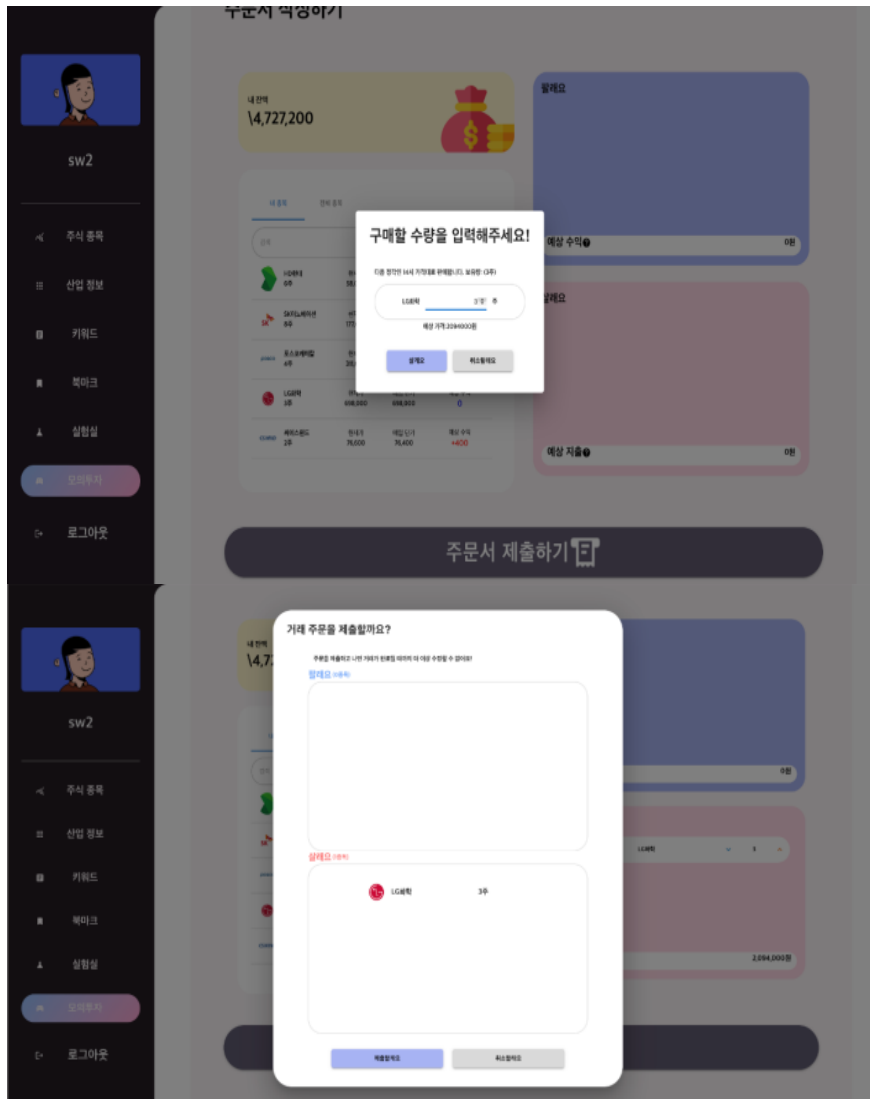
주문서 작성하기

sw2

주식 종목

산업 정보

키워드

북마크

실험실

모의투자

로그아웃

내 잔액
\4,727,200

팔래요

예상 수익 0원

살래요

예상 지출 0원

내 종목 전체 종목

LG에너 6주

SK이노베이션 8주

포스코케미칼 4주

LG화학 3주 698,000 698,000 0

셀트리온 2주 현재가 76,000 매입 단가 76,400 예상 수익 +400

구매할 수량을 입력해주세요!

다음 정각인 14시 가격으로 판매됩니다. 보유량: (3주)

LG화학 3 주

예상 가격:2094000원

살게요 취소할래요

주문서 제출하기

sw2

주식 종목

산업 정보

키워드

북마크

실험실

모의투자

로그아웃

내 잔액
\4,72

거래 주문을 제출할까요?

주문을 제출하고 나면 거래가 완료될 때까지 더 이상 수정할 수 없어요!

팔래요 (0종목)

0원

살래요 (1종목)

LG화학 3주

LG화학 3

2,094,000원

제출할게요 취소할래요